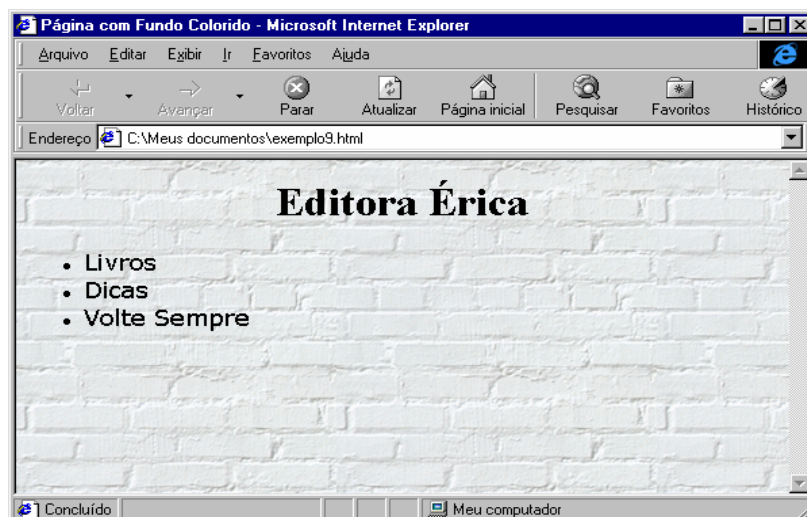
Página com Fundo Colorido - Microsoft Internet Explorer

Arquivo Editar Exibir Ir Favoritos Ajuda

Voltar Avançar Parar Atualizar Página inicial Pesquisar Favoritos Histórico

Endereço C:\Meus documentos\exemplo9.html

Editora Érica

- Livros
- Dicas
- Volte Sempre

Concluído Meu computador